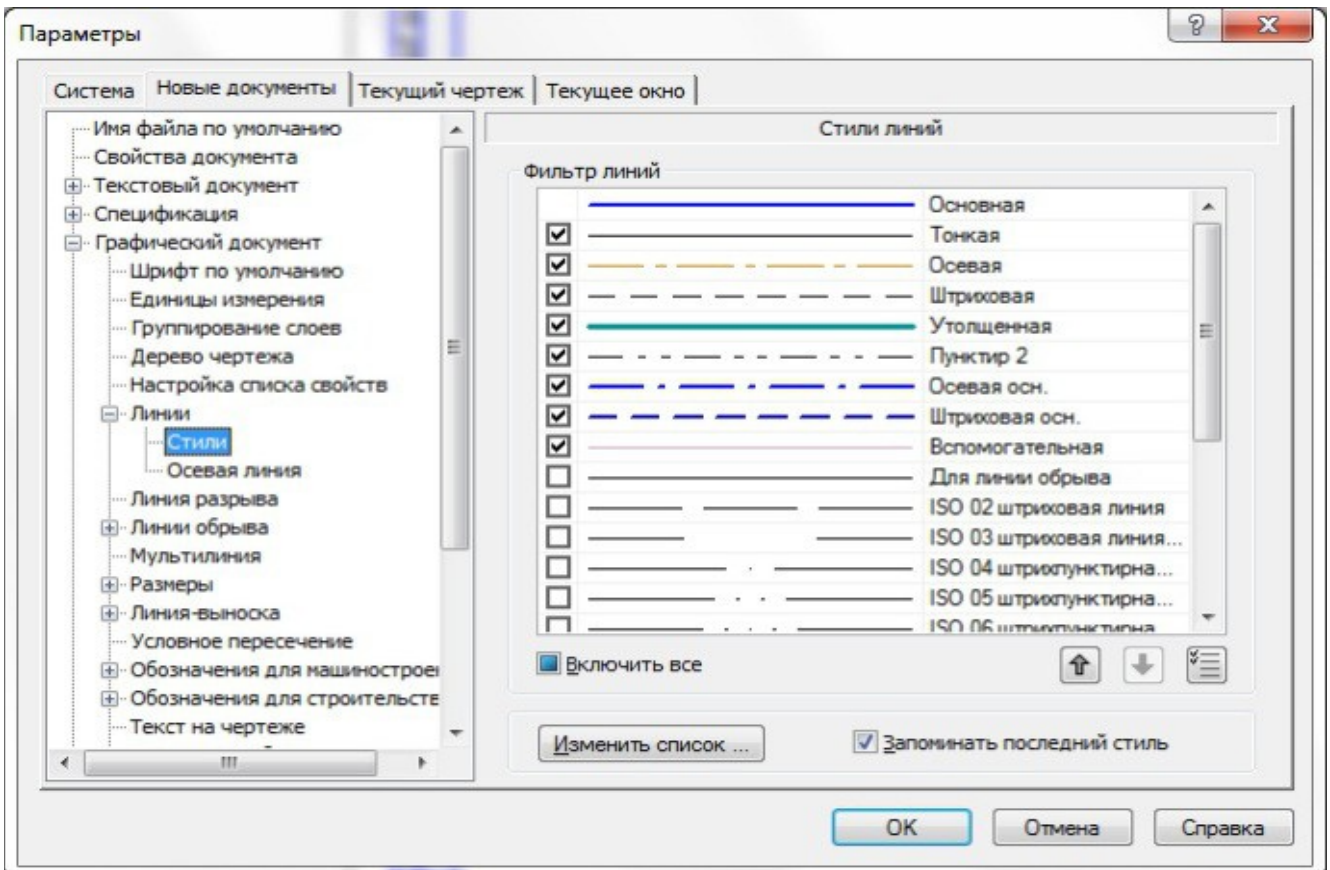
Параметры

Система | Новые документы | Текущий чертеж | Текущее окно

Имя файла по умолчанию
Свойства документа
Текстовый документ
Спецификация
Графический документ
Шрифт по умолчанию
Единицы измерения
Группирование слоев
Дерево чертежа
Настройка списка свойств
Линии
Стили
Осевая линия
Линия разрыва
Линии обрыва
Мультилиния
Размеры
Линия-выноска
Условное пересечение
Обозначения для машинострое
Обозначения для строительств
Текст на чертеже

Стили линий

Фильтр линий

Основная
Тонкая
Осевая
Штриховая
Утолщенная
Пунктир 2
Осевая осн.
Штриховая осн.
Вспомогательная
Для линии обрыва
ISO 02 штриховая линия
ISO 03 штриховая линия...
ISO 04 штрихпунктирна...
ISO 05 штрихпунктирна...
ISO 06 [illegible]

Включить все

Изменить список ...
Запоминать последний стиль

OK
Отмена
Справка